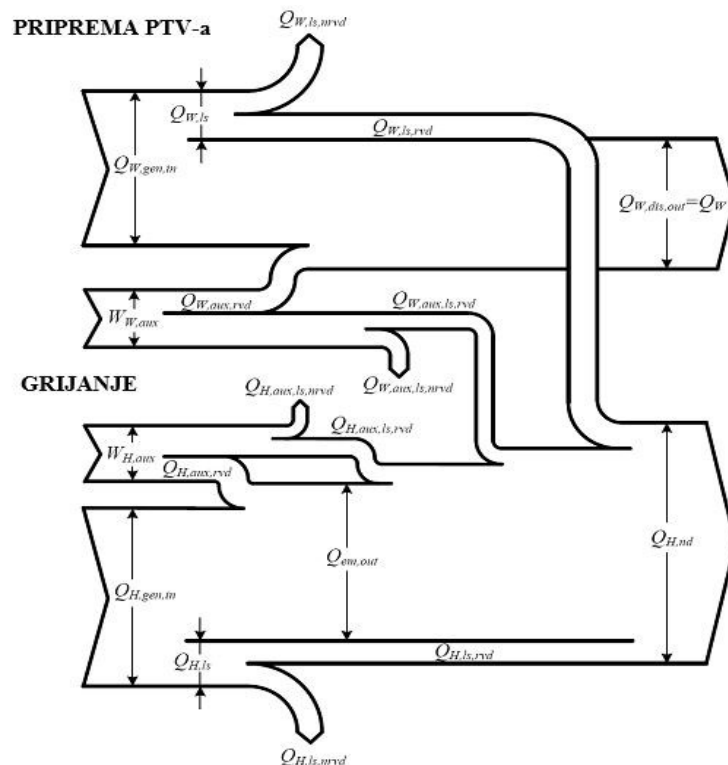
PRIPREMA PTV-a

$Q_{W,ls,nrvd}$

$Q_{W,ls}$

$Q_{W,ls,rvd}$

$Q_{W,gen,in}$

$Q_{W,dis,out}=Q_W$

$Q_{W,aux,rvd}$

$Q_{W,aux,ls,rvd}$

$W_{W,aux}$

$Q_{W,aux,ls,nrvd}$

GRIJANJE

$Q_{H,aux,ls,nrvd}$

$Q_{H,aux,ls,rvd}$

$W_{H,aux}$

$Q_{H,aux,rvd}$

$Q_{em,out}$

$Q_{H,nd}$

$Q_{H,gen,in}$

$Q_{H,ls}$

$Q_{H,ls,rvd}$

$Q_{H,ls,nrvd}$